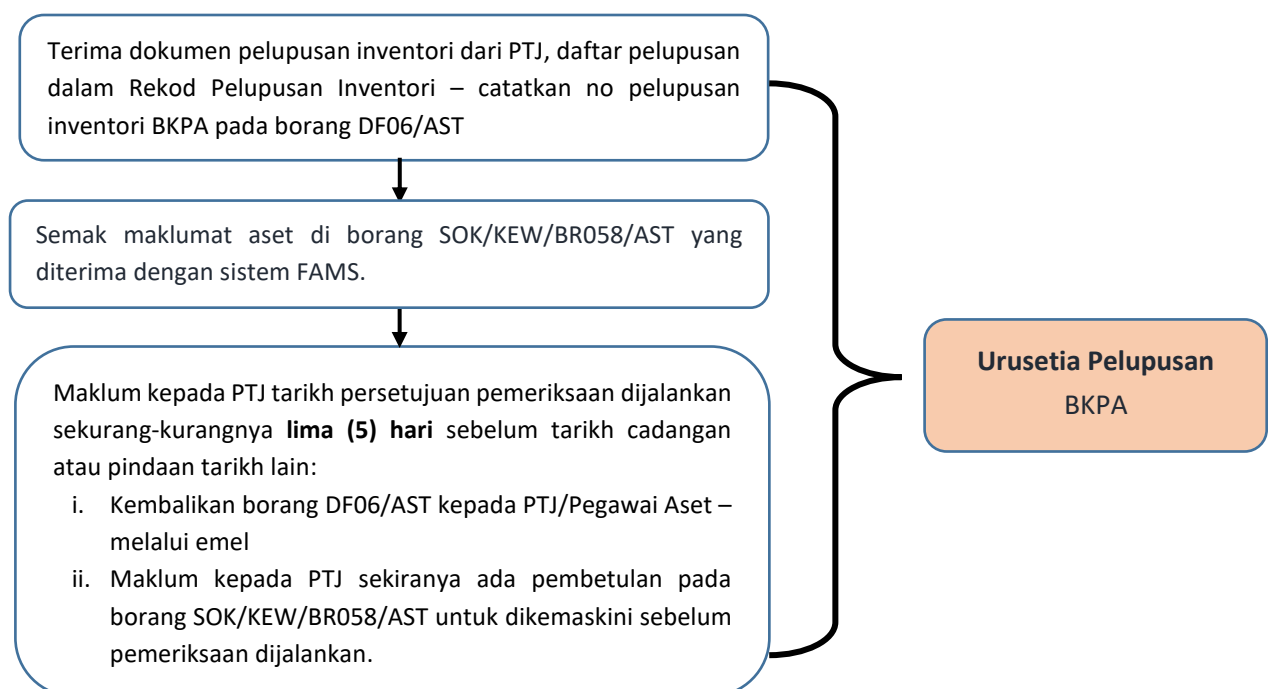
Terima dokumen pelupusan inventori dari PTJ, daftar pelupusan dalam Rekod Pelupusan Inventori – catatkan no pelupusan inventori BKPA pada borang DF06/AST

Semak maklumat aset di borang SOK/KEW/BR058/AST yang diterima dengan sistem FAMS.

Maklum kepada PTJ tarikh persetujuan pemeriksaan dijalankan sekurang-kurangnya **lima (5) hari** sebelum tarikh cadangan atau pindaan tarikh lain:
i. Kembalikan borang DF06/AST kepada PTJ/Pegawai Aset – melalui emel
ii. Maklum kepada PTJ sekiranya ada pembetulan pada borang SOK/KEW/BR058/AST untuk dikemaskini sebelum pemeriksaan dijalankan.

**Urusetia Pelupusan**
BKPA